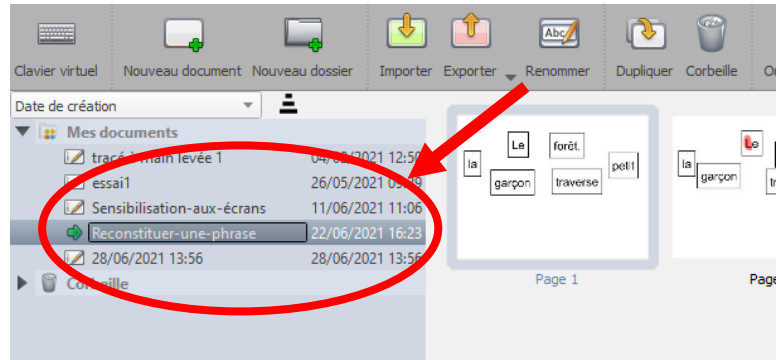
Clavier virtuel Nouveau document Nouveau dossier Importer Exporter Renommer Dupliquer Corbeille O

Date de création

Mes documents

tracé à main levée 1 04/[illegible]/2021 12:50

essai1 26/05/2021 0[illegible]

Sensibilisation-aux-écrans 11/06/2021 11:06

Reconstituer-une-phrase 22/06/2021 16:23

28/06/2021 13:56 28/06/2021 13:56

Corbeille

Le forêt. la petit garçon traverse

Page 1

Le la garçon tr

Page